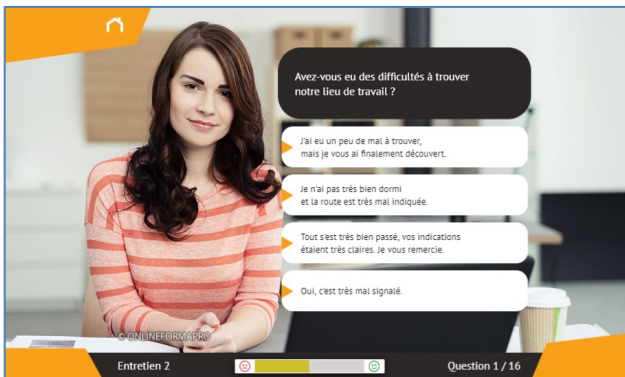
Avez-vous eu des difficultés à trouver notre lieu de travail ?

J'ai eu un peu de mal à trouver, mais je vous ai finalement découvert.

Je n'ai pas très bien dormi et la route est très mal indiquée.

Tout s'est très bien passé, vos indications étaient très claires. Je vous remercie.

Oui, c'est très mal signalé.

© ONLINEFORMAPRO

Entretien 2

Question 1 / 16